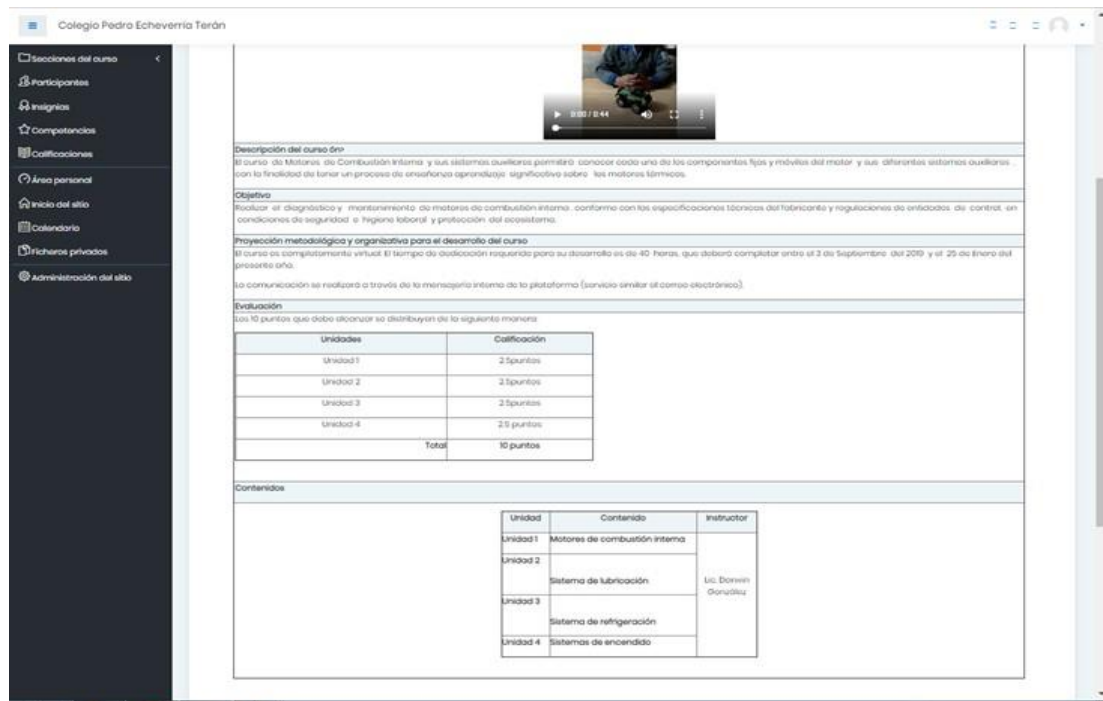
Colegio Pedro Echeverría Terán

Secciones del curso
Participantes
Insignias
Competencias
Calificaciones
Área personal
Inicio del sitio
Calendario
Ficheros privados
Administración del sitio

0:00 / 0:44

Descripción del curso õn>
El curso de Motores de Combustión Interna y sus sistemas auxiliares permitirá conocer cada uno de los componentes fijos y móviles del motor y sus diferentes sistemas auxiliares con la finalidad de tener un proceso de enseñanza aprendizaje significativo sobre los motores térmicos.

Objetivo
Realizar el diagnóstico y mantenimiento de motores de combustión interna, conforme con las especificaciones técnicas del fabricante y regulaciones de entidades de control en condiciones de seguridad e higiene laboral y protección del ecosistema.

Proyección metodológica y organizativa para el desarrollo del curso
El curso es completamente virtual. El tiempo de dedicación requerido para su desarrollo es de 40 horas, que deberá completar entre el 3 de Septiembre del 2019 y el 25 de Enero del presente año.

La comunicación se realizará a través de la mensajería interna de la plataforma (servicio similar al correo electrónico).

Evaluación
Los 10 puntos que debe alcanzar se distribuyen de la siguiente manera:

| Unidades | Calificación |
|---|---|
| Unidad 1 | 2.5puntos |
| Unidad 2 | 2.5puntos |
| Unidad 3 | 2.5puntos |
| Unidad 4 | 2.5 puntos |
| Total | 10 puntos |

Contenidos

| Unidad | Contenido | Instructor |
|---|---|---|
| Unidad 1 | Motores de combustión interna | Lic. Darwin González |
| Unidad 2 | Sistema de lubricación | |
| Unidad 3 | Sistema de refrigeración | |
| Unidad 4 | Sistemas de encendido | |